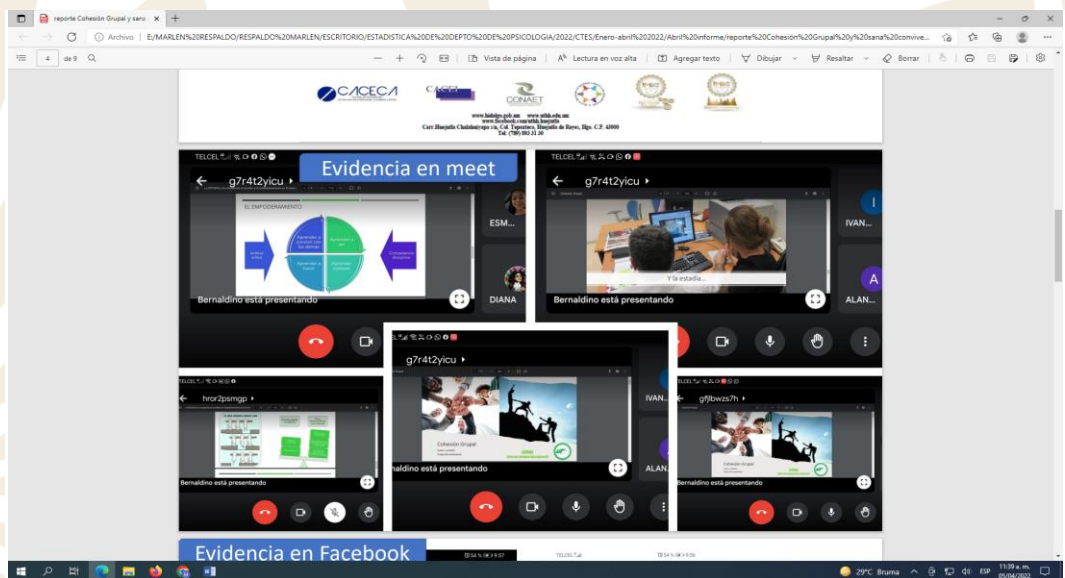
reporte Cohesión Grupal y sana ×  +

Archivo | E:/MARLEN%20RESPALDO/RESPALDO%20MARLEN/ESCRITORIO/ESTADISTICA%20DE%20DEPTO%20DE%20PSICOLOGIA/2022/CTES/Enero-abril%202022/Abril%20informe/reporte%20Cohesión%20Grupal%20y%20sana%20convive...

4 de 9 | Vista de página | Lectura en voz alta | Agregar texto | Dibujar | Resaltar | Borrar

CACECA CACEI CONAET

www.hidalgo.gob.mx www.uthh.edu.mx
www.facebook.com/uthh.huejutla
Carr. Huejutla Chalahuiyapa s/n, Col. Tepoxteco, Huejutla de Reyes, Hgo. C.P. 43000
Tel: (789) 893 31 20

Evidencia en meet

TELCEL
g7r4t2yicu
EL EMPODERAMIENTO
ESM...
DIANA
Bernaldino está presentando

TELCEL
g7r4t2yicu
Y la estadía...
IVAN...
ALAN...
Bernaldino está presentando

hror2psmgp
Bernaldino está presentando

g7r4t2yicu
Cohesión Grupal
IVAN...
ALAN...
naldino está presentando

gfjlbwzs7h
Cohesión Grupal
Bernaldino está presentando

Evidencia en Facebook

TELCEL

29°C Bruma ESP 11:39 a. m. 05/04/2022